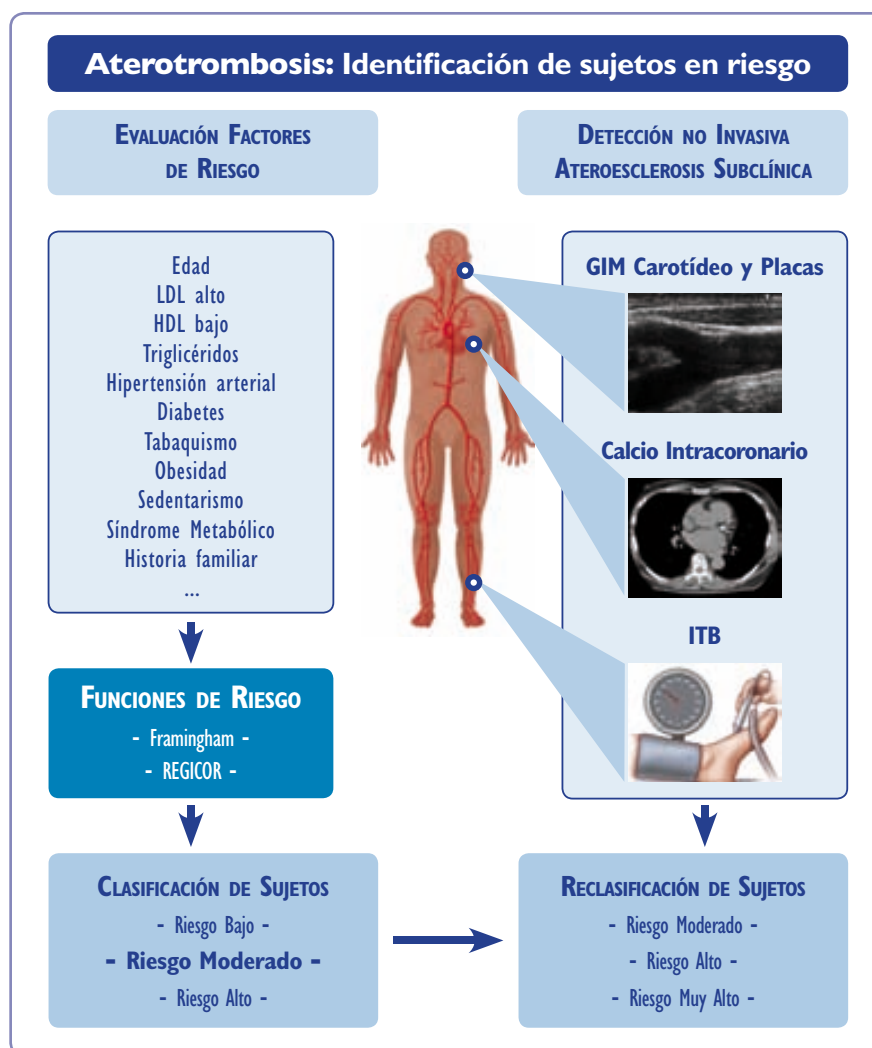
Aterotrombosis: Identificación de sujetos en riesgo

Evaluación Factores de Riesgo

Detección no Invasiva Ateroesclerosis Subclínica

Edad
LDL alto
HDL bajo
Triglicéridos
Hipertensión arterial
Diabetes
Tabaquismo
Obesidad
Sedentarismo
Síndrome Metabólico
Historia familiar
...

GIM Carotídeo y Placas

Calcio Intracoronario

ITB

Funciones de Riesgo
- Framingham -
- REGICOR -

Clasificación de Sujetos
- Riesgo Bajo -
- Riesgo Moderado -
- Riesgo Alto -

Reclasificación de Sujetos
- Riesgo Moderado -
- Riesgo Alto -
- Riesgo Muy Alto -